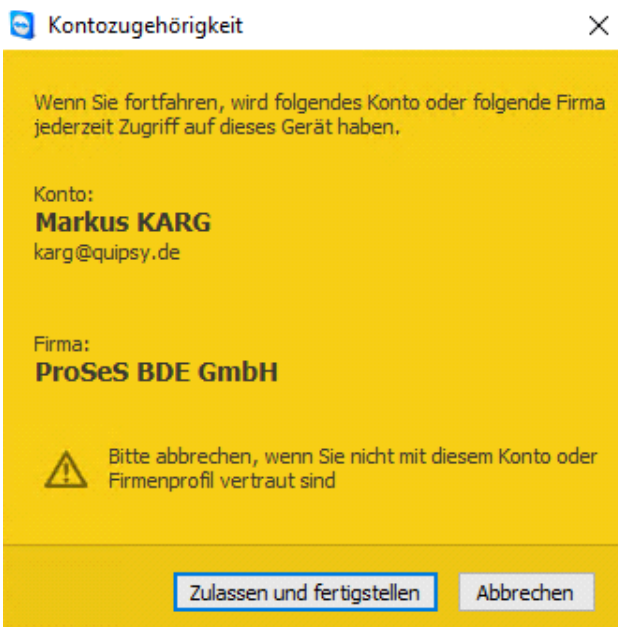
Kontozugehörigkeit

Wenn Sie fortfahren, wird folgendes Konto oder folgende Firma jederzeit Zugriff auf dieses Gerät haben.

Konto:
Markus KARG
karg@quipsy.de

Firma:
ProSeS BDE GmbH

Bitte abbrechen, wenn Sie nicht mit diesem Konto oder Firmenprofil vertraut sind

Zulassen und fertigstellen
Abbrechen